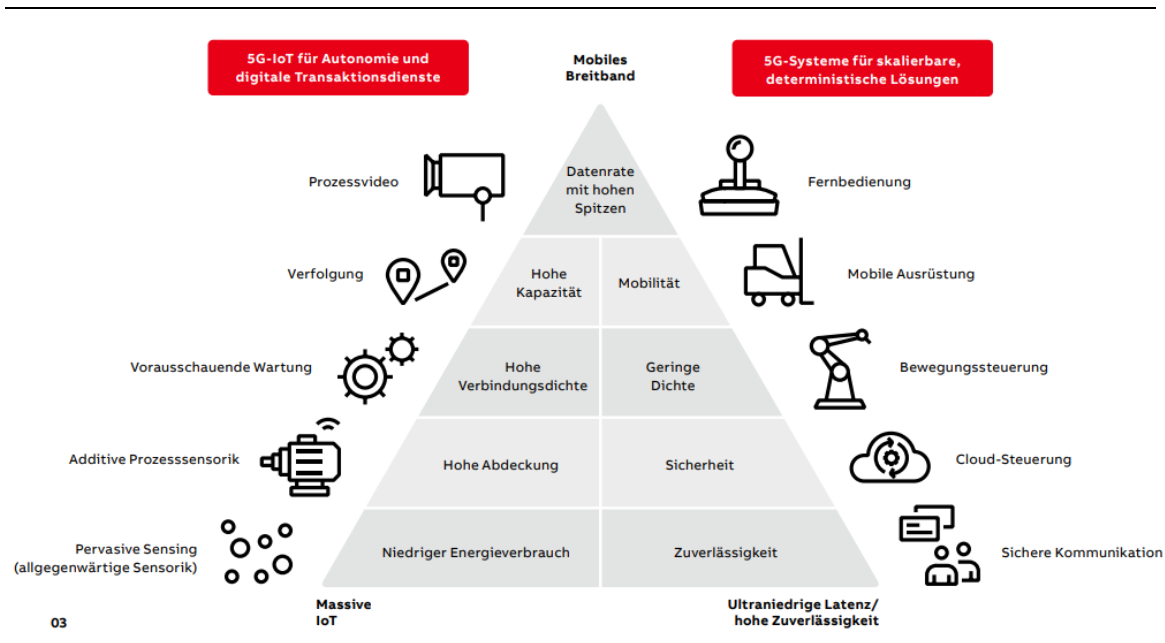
5G-IoT für Autonomie und digitale Transaktionsdienste

Mobiles Breitband

5G-Systeme für skalierbare, deterministische Lösungen

Prozessvideo

Datenrate mit hohen Spitzen

Fernbedienung

Verfolgung

Hohe Kapazität

Mobilität

Mobile Ausrüstung

Vorausschauende Wartung

Hohe Verbindungsdichte

Geringe Dichte

Bewegungssteuerung

Additive Prozesssensorik

Hohe Abdeckung

Sicherheit

Cloud-Steuerung

Pervasive Sensing (allgegenwärtige Sensorik)

Niedriger Energieverbrauch

Zuverlässigkeit

Sichere Kommunikation

Massive IoT

Ultraniedrige Latenz/ hohe Zuverlässigkeit

03